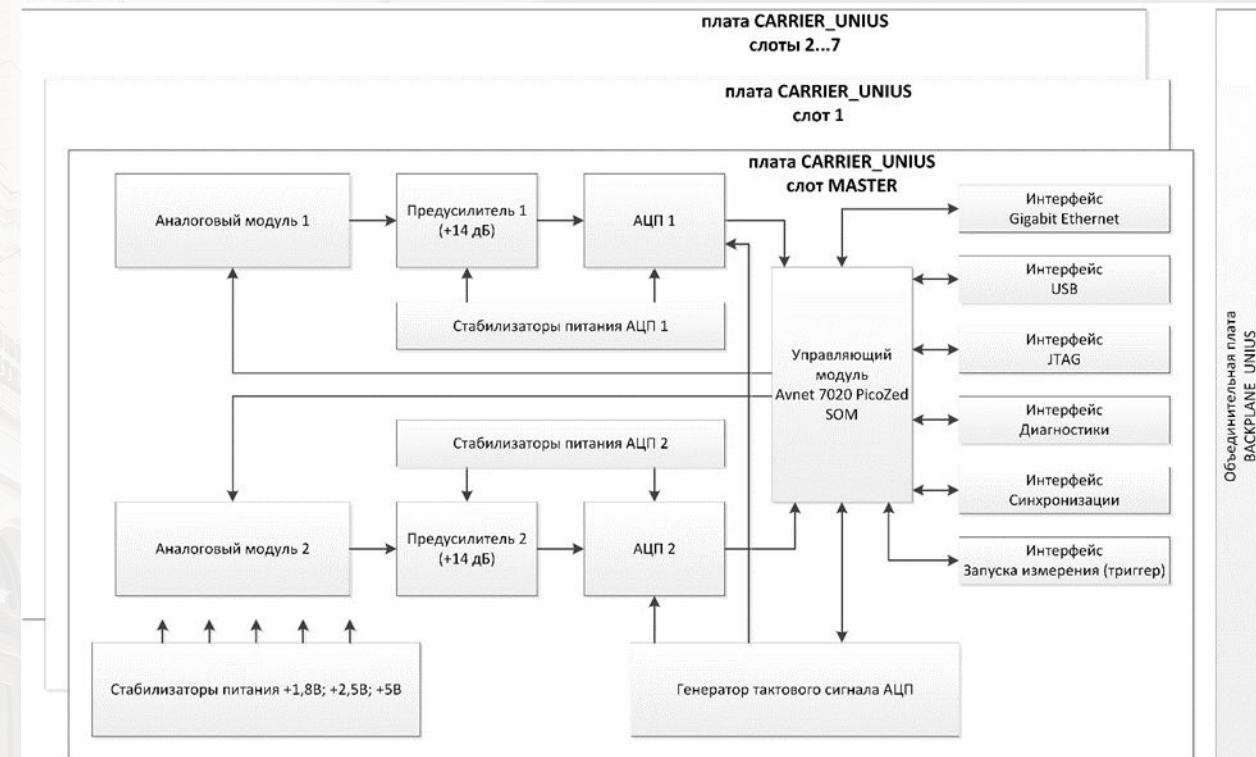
плата CARRIER_UNIUS
слоты 2...7

плата CARRIER_UNIUS
слот 1

плата CARRIER_UNIUS
слот MASTER

Аналоговый модуль 1

Предусилитель 1 (+14 дБ)

АЦП 1

Стабилизаторы питания АЦП 1

Интерфейс Gigabit Ethernet

Интерфейс USB

Интерфейс JTAG

Управляющий модуль Avnet 7020 PicoZed SOM

Интерфейс Диагностики

Стабилизаторы питания АЦП 2

Интерфейс Синхронизации

Аналоговый модуль 2

Предусилитель 2 (+14 дБ)

АЦП 2

Интерфейс Запуска измерения (триггер)

Стабилизаторы питания +1,8В; +2,5В; +5В

Генератор тактового сигнала АЦП

Объединительная плата BACKPLANE_UNIUS